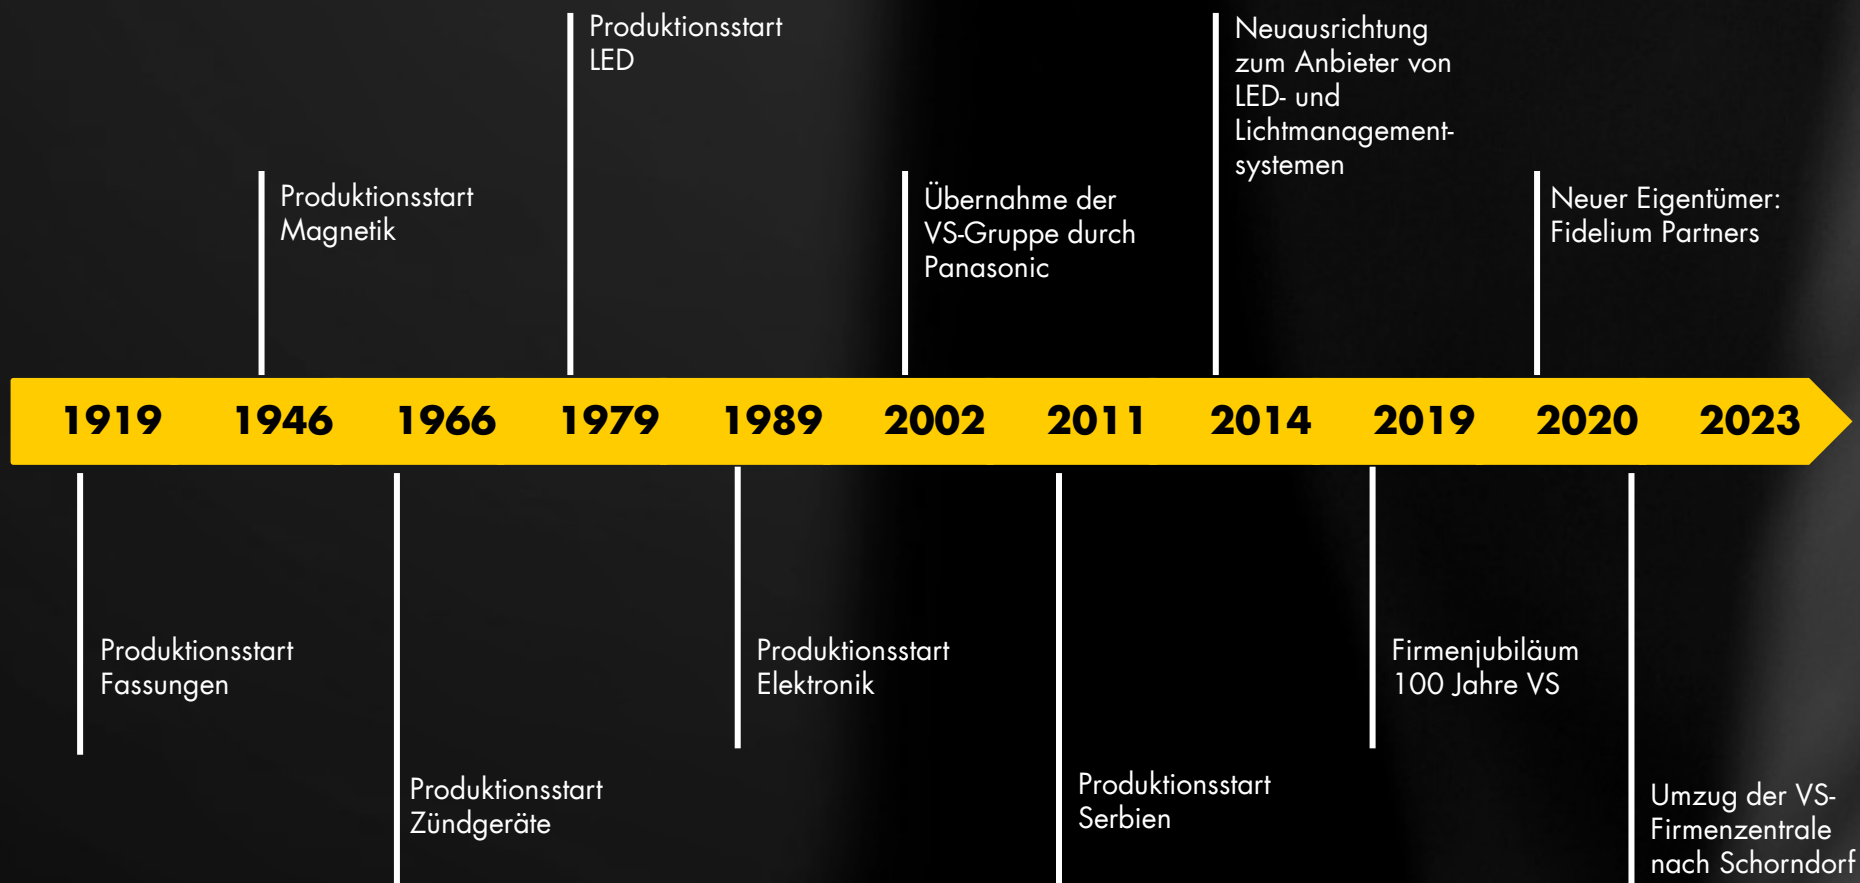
1919 1946 1966 1979 1989 2002 2011 2014 2019 2020 2023

Produktionsstart Fassungen

Produktionsstart Magnetik

Produktionsstart Zündgeräte

Produktionsstart LED

Produktionsstart Elektronik

Übernahme der VS-Gruppe durch Panasonic

Produktionsstart Serbien

Neuausrichtung zum Anbieter von LED- und Lichtmanagementsystemen

Firmenjubiläum 100 Jahre VS

Neuer Eigentümer: Fidelium Partners

Umzug der VS-Firmenzentrale nach Schorndorf